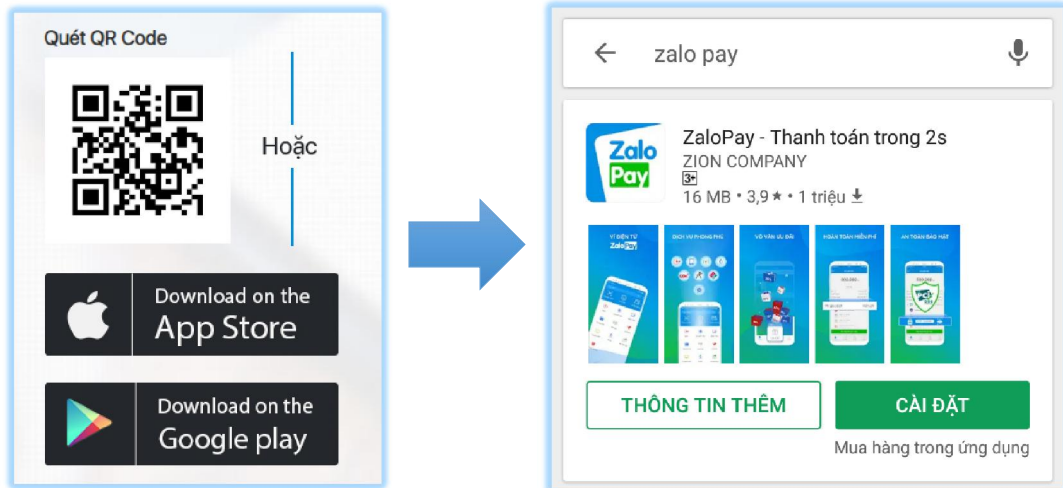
Quét QR Code

Hoặc

Download on the App Store

Download on the Google play

zalo pay

Zalo Pay

ZaloPay - Thanh toán trong 2s
ZION COMPANY
3+
16 MB • 3,9★ • 1 triệu

VÍ ĐIỆN TỬ ZaloPay
DỊCH VỤ PHONG PHÚ
VÔ VÀN ƯU ĐÃI
HOÀN TOÀN MIỄN PHÍ
AN TOÀN BẢO MẬT

THÔNG TIN THÊM
CÀI ĐẶT
Mua hàng trong ứng dụng